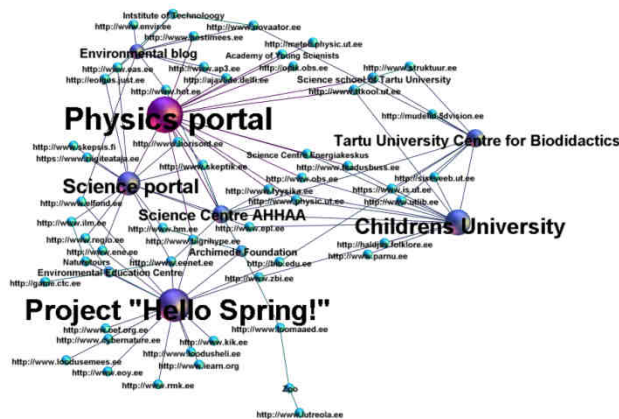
Intstitute of Technology
http://www.envir.ee
http://www.novaator.ee
http://www.postimees.ee
http://meteo.physic.ut.ee
Environmental blog
Academy of Young Scientists
http://www.eas.ee
http://www.ap3.ee
http://opik.obs.ee
http://www.struktuur.ee
http://eolgus.ust.ee
http://ajalode.delfi.ee
Science school of Tartu University
http://www.het.ee
http://www.atkool.ut.ee
http://mudelid.5dvision.ee
Physics portal
Tartu University Centre for Biodidactics
http://www.horisont.ee
Science Centre Energiakeskus
http://www.skepsis.fi
http://www.akeptik.ee
http://www.teadusbuss.ee
https://www.digiteataja.ee
http://www.obs.ee
http://www.sisaveeb.ut.ee
https://www.is.ut.ee
Science portal
http://www.fyysika.ee
http://www.physic.ut.ee
http://www.utlib.ee
http://www.elfond.ee
Science Centre AHHAA
Childrens University
http://www.epl.ee
http://www.ilm.ee
http://www.bm.ee
http://haldjas.folklore.ee
http://www.regio.ee
http://www.lignihype.ee
http://www.parnu.ee
http://www.ene.ee
Archimedes Foundation
Naturetours
http://www.eenet.ee
http://www.bioedu.ee
Environmental Education Centre
http://www.zbi.ee
http://gaum.ctc.ee
Project "Hello Spring!"
http://www.loomaaed.ee
http://www.bef.org.ee
http://www.kik.ee
http://www.sybernature.ee
http://www.loodusheli.ee
http://www.loodusemees.ee
http://www.learn.org
http://www.eoy.ee
http://www.rmk.ee
Zoo
http://www.lutreola.ee